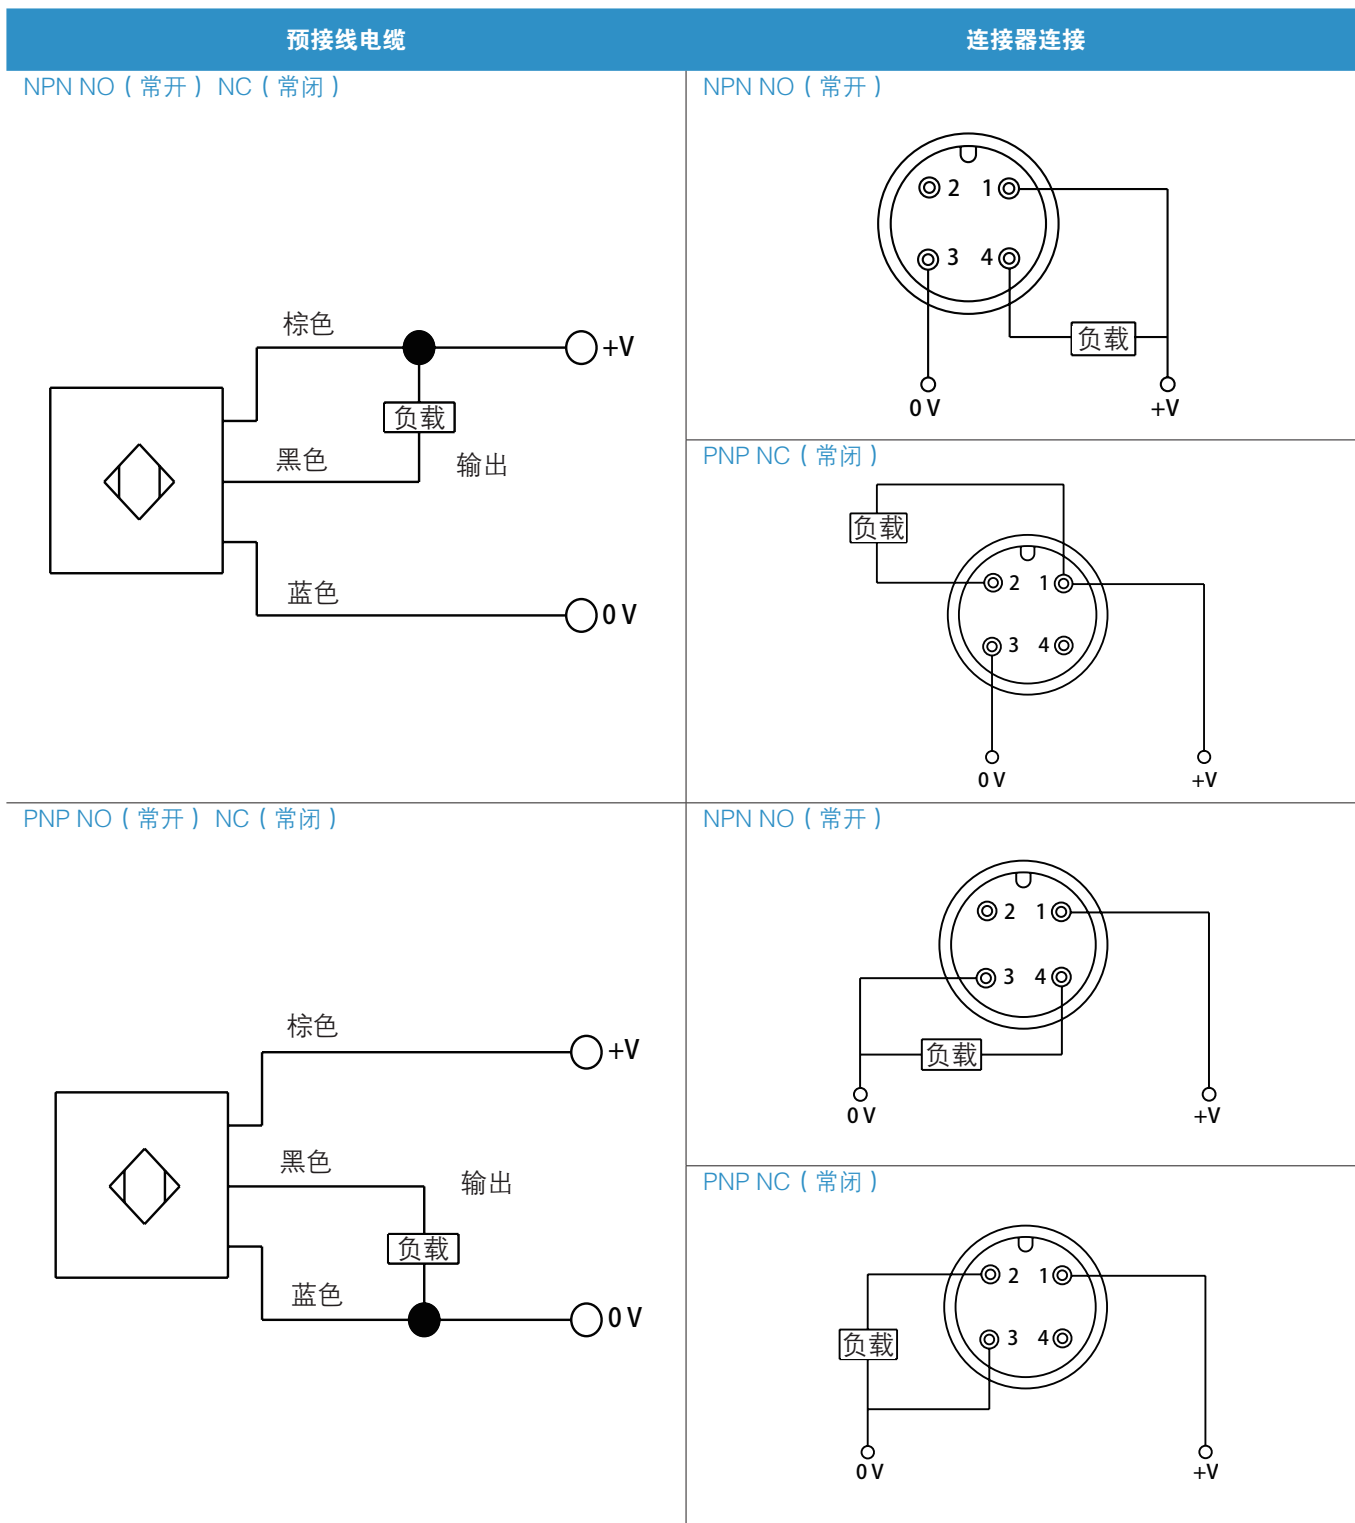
| 预接线电缆 | 连接器连接 |
|---|---|
| NPN NO（常开） NC（常闭）<br>棕色 +V<br>负载<br>黑色 输出<br>蓝色 0 V | NPN NO（常开）<br>2 1<br>3 4<br>负载<br>0 V +V<br>PNP NC（常闭）<br>负载<br>2 1<br>3 4<br>0 V +V |
| PNP NO（常开） NC（常闭）<br>棕色 +V<br>黑色 输出<br>负载<br>蓝色 0 V | NPN NO（常开）<br>2 1<br>3 4<br>负载<br>0 V +V<br>PNP NC（常闭）<br>2 1<br>3 4<br>负载<br>0 V +V |